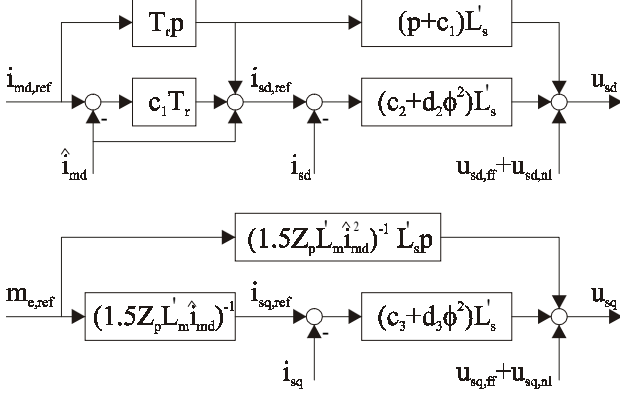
$T_r p$

$(p+c_1)L_s'$

$i_{md,ref}$

$c_1 T_r$

$i_{sd,ref}$

$(c_2+d_2\phi^2)L_s'$

$u_{sd}$

-

-

$\hat{i}_{md}$

$i_{sd}$

$u_{sd,ff}+u_{sd,nl}$

$(1.5Z_p L_m' \hat{i}_{md}^2)^{-1} L_s' p$

$m_{e,ref}$

$(1.5Z_p L_m' \hat{i}_{md})^{-1}$

$i_{sq,ref}$

$(c_3+d_3\phi^2)L_s'$

$u_{sq}$

-

$i_{sq}$

$u_{sq,ff}+u_{sq,nl}$